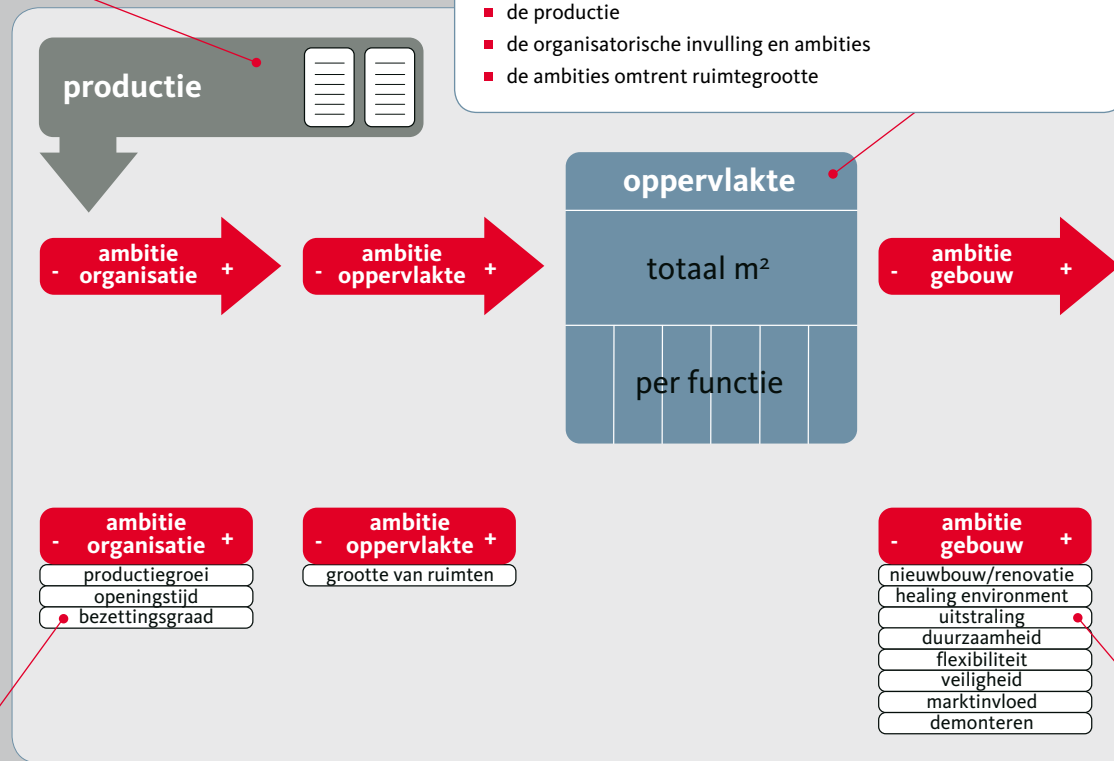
■ de productie
■ de organisatorische invulling en ambities
■ de ambities omtrent ruimtegrootte

productie

oppervlakte

totaal m²

per functie

- ambitie organisatie +

- ambitie oppervlakte +

- ambitie gebouw +

- ambitie organisatie +
productiegroei
openingstijd
bezettingsgraad

- ambitie oppervlakte +
grootte van ruimten

- ambitie gebouw +
nieuwbouw/renovatie
healing environment
uitstraling
duurzaamheid
flexibiliteit
veiligheid
marktinvloed
demonteren